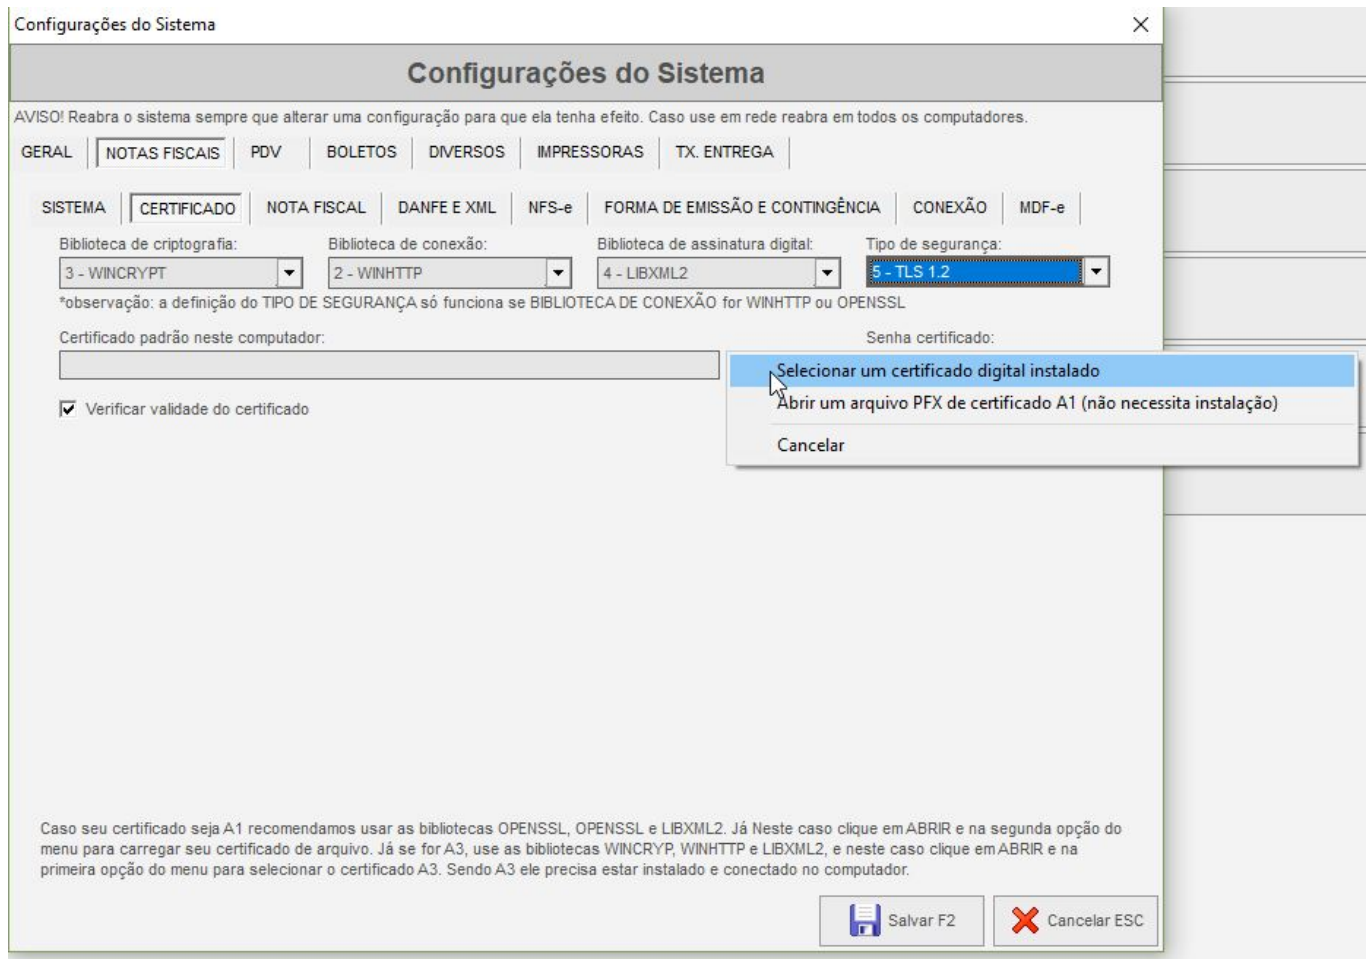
Configurações do Sistema

Configurações do Sistema

AVISO! Reabra o sistema sempre que alterar uma configuração para que ela tenha efeito. Caso use em rede reabra em todos os computadores.

GERAL NOTAS FISCAIS PDV BOLETOS DIVERSOS IMPRESSORAS TX. ENTREGA

SISTEMA CERTIFICADO NOTA FISCAL DANFE E XML NFS-e FORMA DE EMISSÃO E CONTINGÊNCIA CONEXÃO MDF-e

Biblioteca de criptografia: 3 - WINCRYPT
Biblioteca de conexão: 2 - WINHTTP
Biblioteca de assinatura digital: 4 - LIBXML2
Tipo de segurança: 5 - TLS 1.2

*observação: a definição do TIPO DE SEGURANÇA só funciona se BIBLIOTECA DE CONEXÃO for WINHTTP ou OPENSSL

Certificado padrão neste computador:

Senha certificado:

Selecionar um certificado digital instalado
Abrir um arquivo PFX de certificado A1 (não necessita instalação)
Cancelar

Verificar validade do certificado

Caso seu certificado seja A1 recomendamos usar as bibliotecas OPENSSL, OPENSSL e LIBXML2. Já Neste caso clique em ABRIR e na segunda opção do menu para carregar seu certificado de arquivo. Já se for A3, use as bibliotecas WINCRYP, WINHTTP e LIBXML2, e neste caso clique em ABRIR e na primeira opção do menu para selecionar o certificado A3. Sendo A3 ele precisa estar instalado e conectado no computador.

Salvar F2
Cancelar ESC